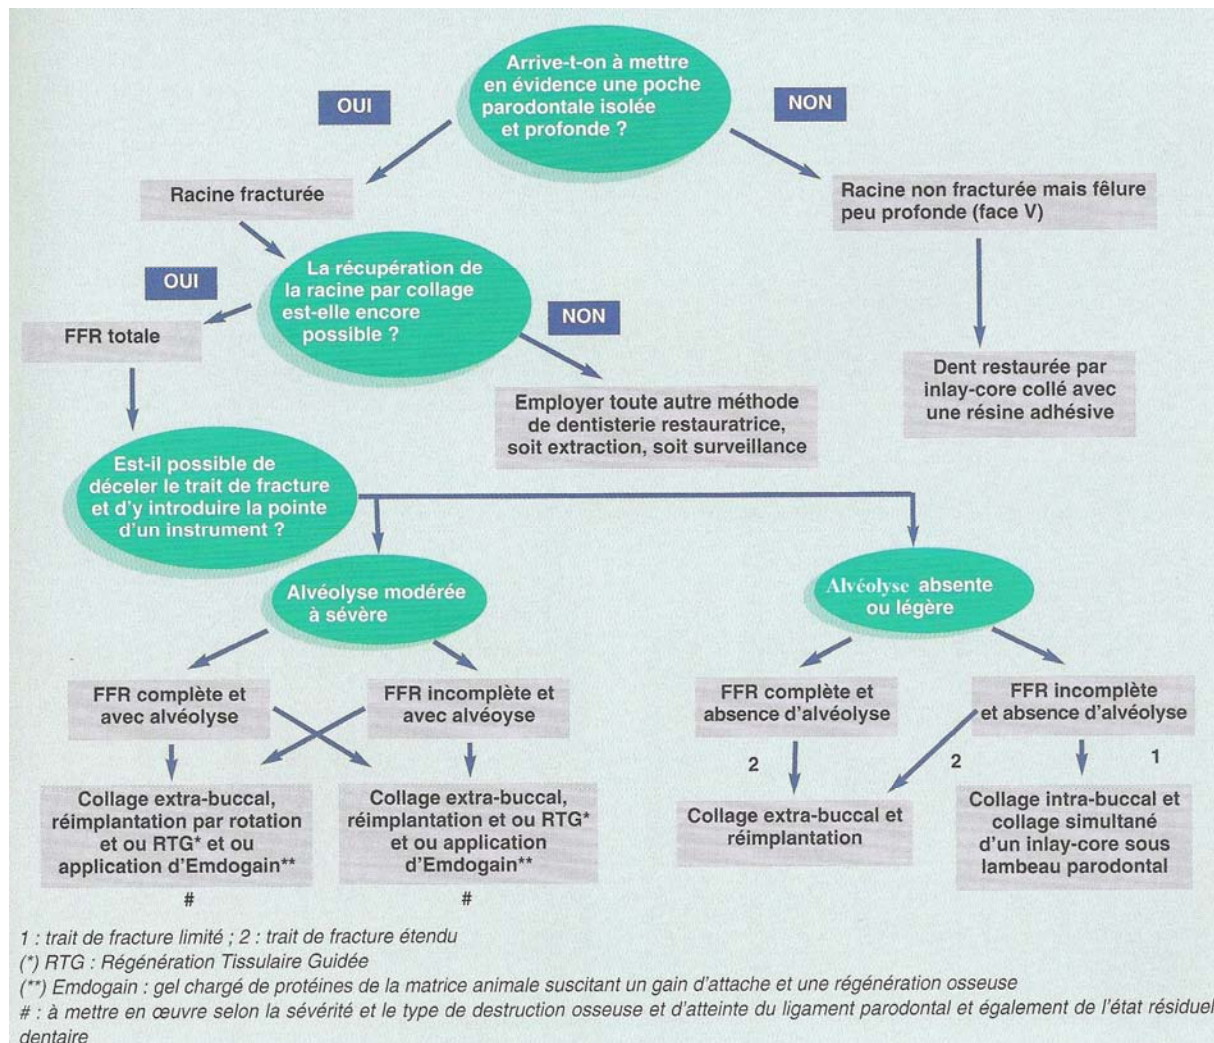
Arrive-t-on à mettre en évidence une poche parodontale isolée et profonde ?

OUI

NON

Racine fracturée

Racine non fracturée mais fêlure peu profonde (face V)

OUI

La récupération de la racine par collage est-elle encore possible ?

NON

FFR totale

Employer toute autre méthode de dentisterie restauratrice, soit extraction, soit surveillance

Dent restaurée par inlay-core collé avec une résine adhésive

Est-il possible de déceler le trait de fracture et d'y introduire la pointe d'un instrument ?

Alvéolyse modérée à sévère

Alvéolyse absente ou légère

FFR complète et avec alvéolyse

FFR incomplète et avec alvéoyse

FFR complète et absence d'alvéolyse

FFR incomplète et absence d'alvéolyse

2

2

1

Collage extra-buccal, réimplantation par rotation et ou RTG* et ou application d'Emdogain**

Collage extra-buccal, réimplantation et ou RTG* et ou application d'Emdogain**

Collage extra-buccal et réimplantation

Collage intra-buccal et collage simultané d'un inlay-core sous lambeau parodontal

#

#

1 : trait de fracture limité ; 2 : trait de fracture étendu
(*) RTG : Régénération Tissulaire Guidée
(**) Emdogain : gel chargé de protéines de la matrice animale suscitant un gain d'attache et une régénération osseuse
# : à mettre en œuvre selon la sévérité et le type de destruction osseuse et d'atteinte du ligament parodontal et également de l'état résiduel dentaire